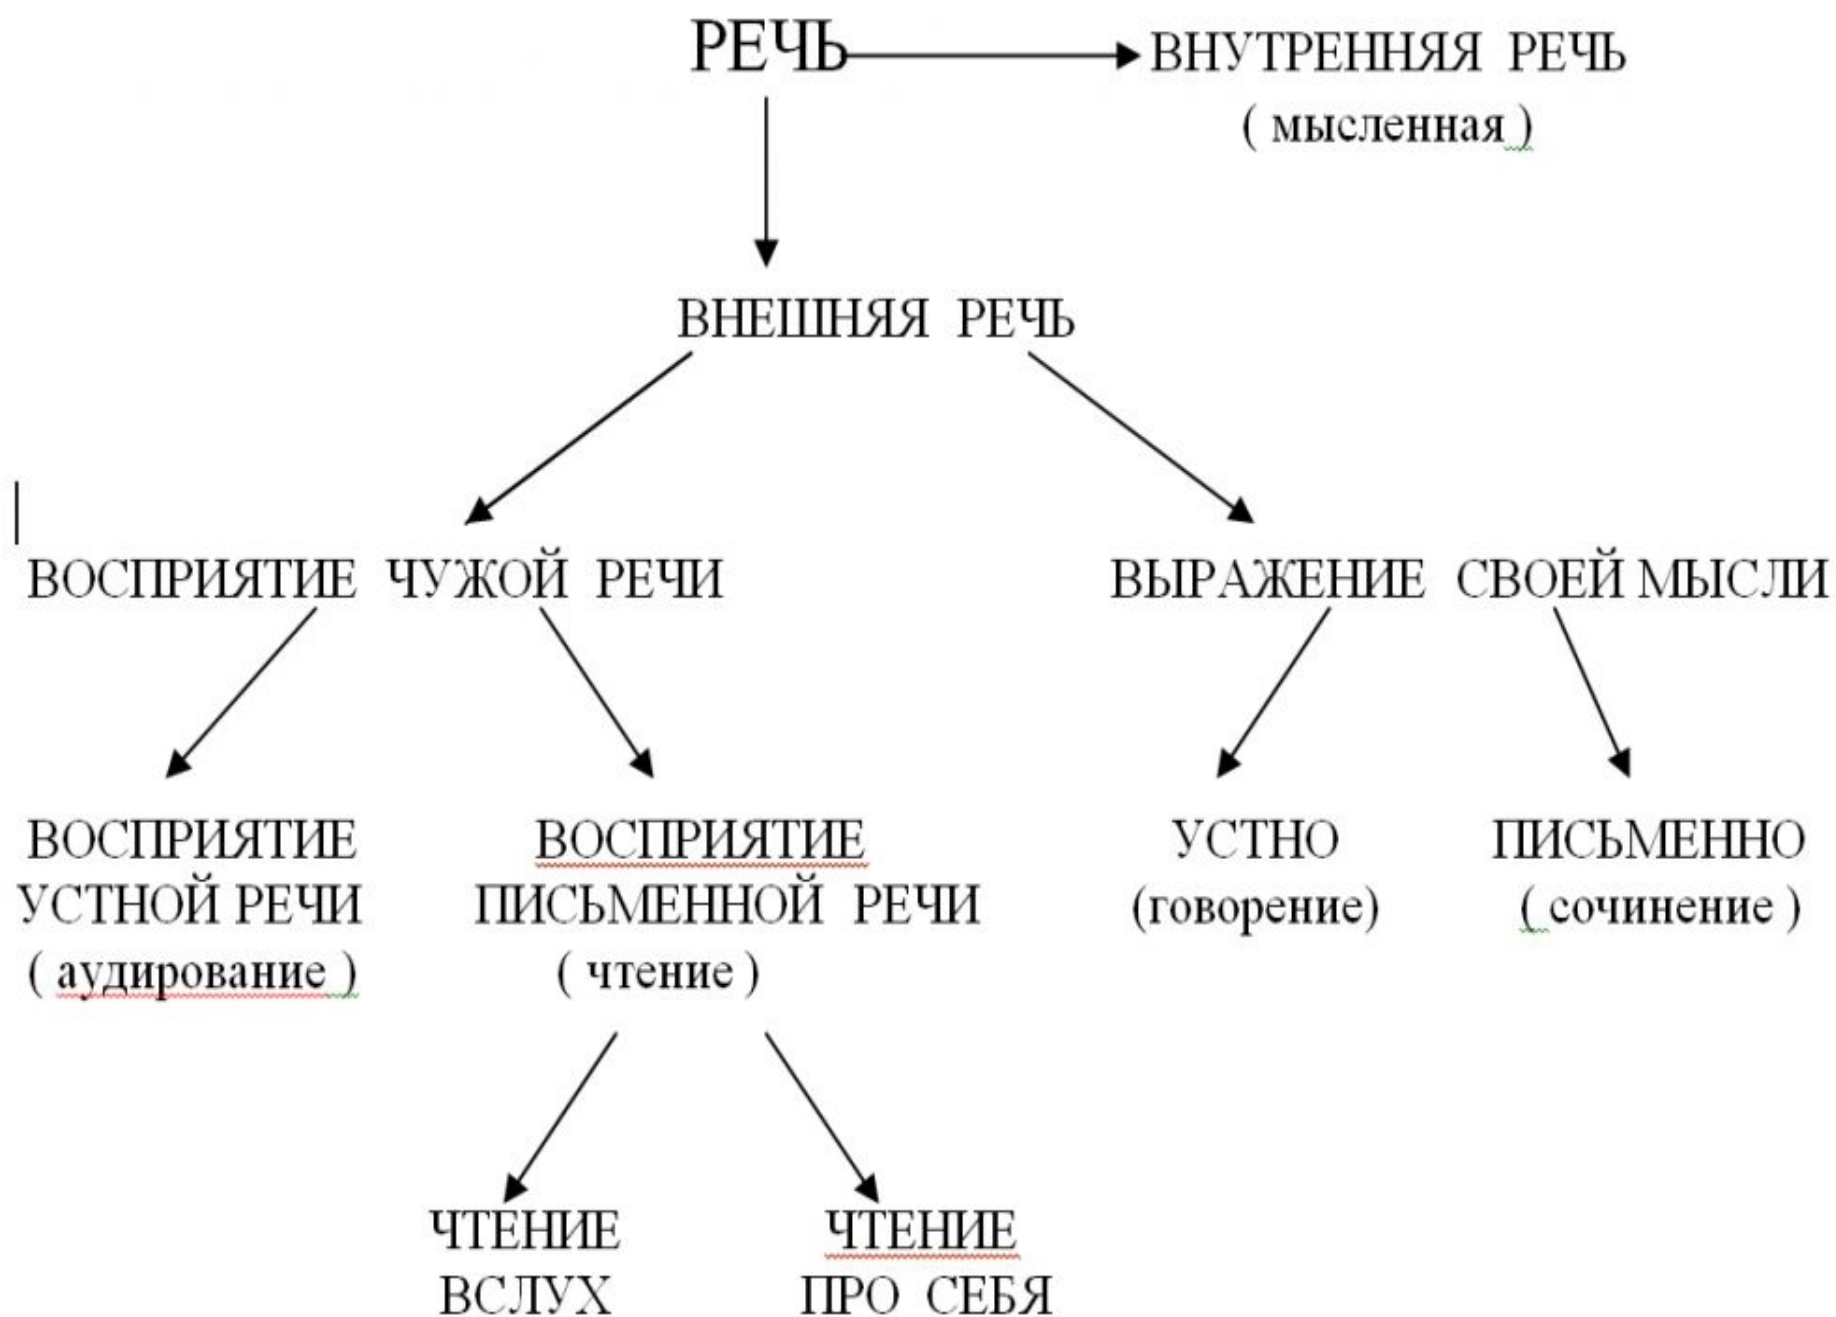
РЕЧЬ

ВНУТРЕННЯЯ РЕЧЬ
( мысленная )

ВНЕШНЯЯ РЕЧЬ

ВОСПРИЯТИЕ ЧУЖОЙ РЕЧИ

ВЫРАЖЕНИЕ СВОЕЙ МЫСЛИ

ВОСПРИЯТИЕ
УСТНОЙ РЕЧИ
( аудирование )

ВОСПРИЯТИЕ
ПИСЬМЕННОЙ РЕЧИ
( чтение )

УСТНО
(говорение)

ПИСЬМЕННО
( сочинение )

ЧТЕНИЕ
ВСЛУХ

ЧТЕНИЕ
ПРО СЕБЯ